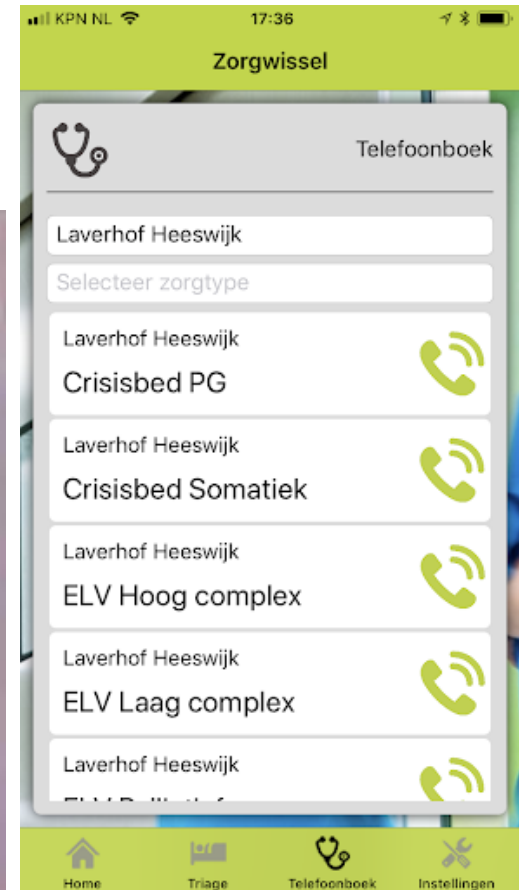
KPN NL 17:36

Zorgwissel

Telefoonboek

Laverhof Heeswijk

Selecteer zorgtype

Laverhof Heeswijk
Crisisbed PG

Laverhof Heeswijk
Crisisbed Somatiek

Laverhof Heeswijk
ELV Hoog complex

Laverhof Heeswijk
ELV Laag complex

Laverhof Heeswijk
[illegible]

Home Triage Telefoonboek Instellingen